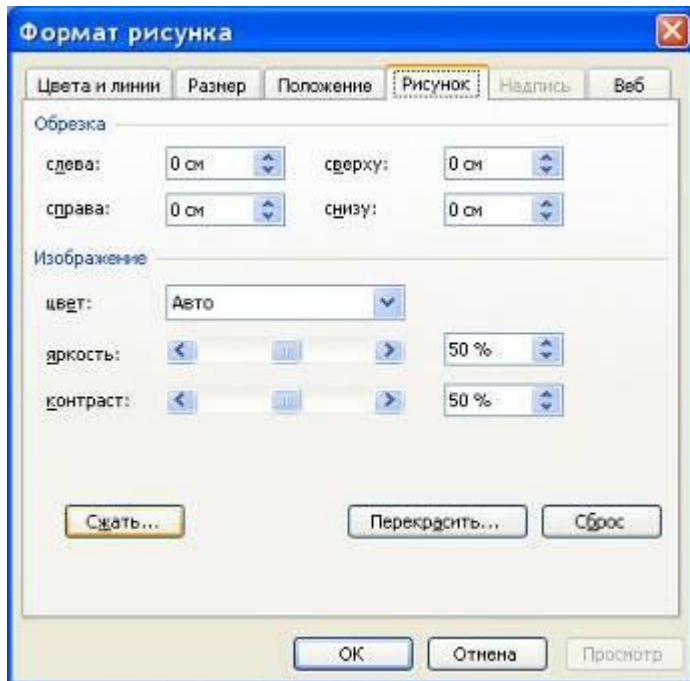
Формат рисунка

Цвета и линии | Размер | Положение | Рисунок | Надпись | Веб

Обрезка

слева: 0 см
сверху: 0 см
справа: 0 см
снизу: 0 см

Изображение

цвет: Авто
яркость: 50 %
контраст: 50 %

Сжать...
Перекрасить...
Сброс

ОК
Отмена
Просмотр